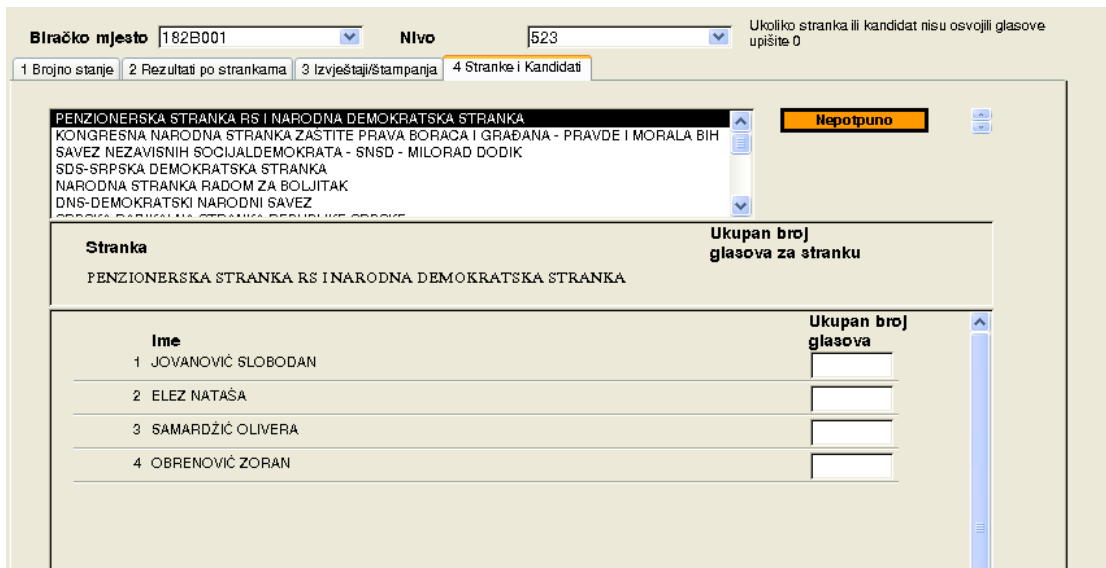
Biračko mjesto 182B001 Nivo 523 Ukoliko stranka ili kandidat nisu osvojili glasove upišite 0

1 Brojno stanje | 2 Rezultati po strankama | 3 Izvještaji/Štampanja | 4 Stranke i Kandidati

PENZIONERSKA STRANKA RS I NARODNA DEMOKRATSKA STRANKA
KONGRESNA NARODNA STRANKA ZAŠTITE PRAVA BORACA I GRAĐANA - PRAVDE I MORALA BIH
SAVEZ NEZAVISNIH SOCIJALDEMOKRATA - SNSD - MILORAD DODIK
SDS-SRPSKA DEMOKRATSKA STRANKA
NARODNA STRANKA RADOM ZA BOLJITAK
DNS-DEMOKRATSKI NARODNI SAVEZ
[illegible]

Nepotpuno

Stranka

Ukupan broj glasova za stranku

PENZIONERSKA STRANKA RS I NARODNA DEMOKRATSKA STRANKA

Ime

Ukupan broj glasova

1 JOVANOVIĆ SLOBODAN
2 ELEZ NATAŠA
3 SAMARDŽIĆ OLIVERA
4 OBRENOVIĆ ZORAN